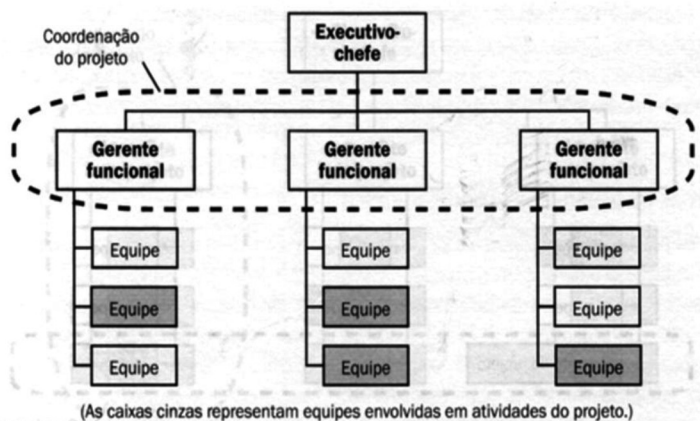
Coordenação do projeto

Executivo-chefe

Gerente funcional

Gerente funcional

Gerente funcional

Equipe

Equipe

Equipe

Equipe

Equipe

Equipe

Equipe

Equipe

Equipe

(As caixas cinzas representam equipes envolvidas em atividades do projeto.)